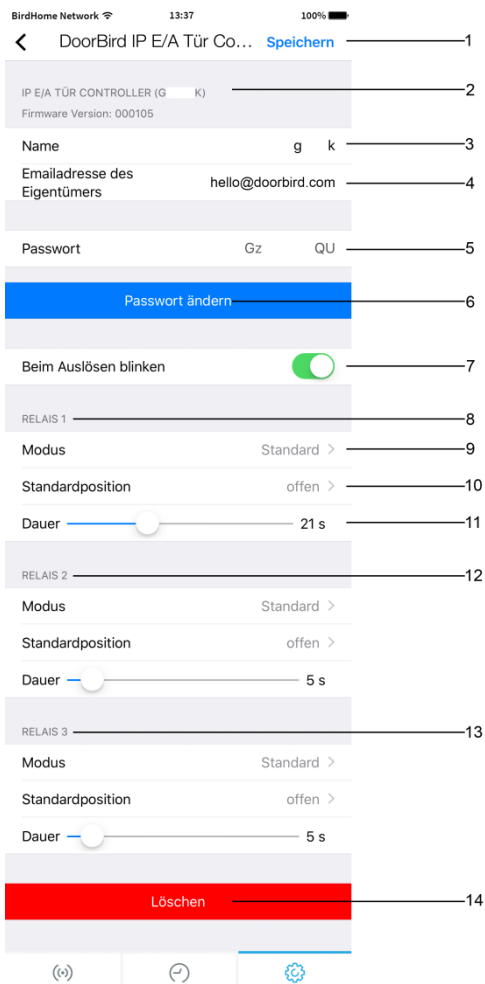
BirdHome Network 13:37 100%

DoorBird IP E/A Tür Co... Speichern 1

IP E/A TÜR CONTROLLER (G K) 2

Firmware Version: 000105

Name g k 3

Emailadresse des Eigentümers hello@doorbird.com 4

Passwort Gz QU 5

Passwort ändern 6

Beim Auslösen blinken 7

RELAIS 1 8

Modus Standard 9

Standardposition offen 10

Dauer 21 s 11

RELAIS 2 12

Modus Standard

Standardposition offen

Dauer 5 s

RELAIS 3 13

Modus Standard

Standardposition offen

Dauer 5 s

Löschen 14